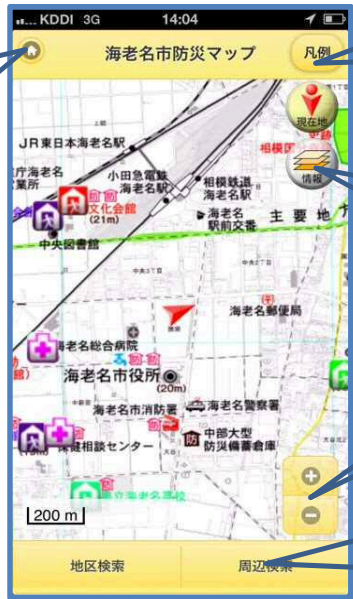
KDDI 3G 14:04

海老名市防災マップ

凡例

現在地

情報

JR東日本海老名駅

小田急電鉄 海老名駅

相模鉄道 海老名駅

相模国

海老名 駅前交番

主要地

文化会館 (21m)

中央図書館

海老名郵便局

海老名総合病院

海老名市役所 (20m)

海老名市消防署

海老名警察署

中部大型 防災備蓄倉庫

保健相談センター

200 m

地区検索

周辺検索